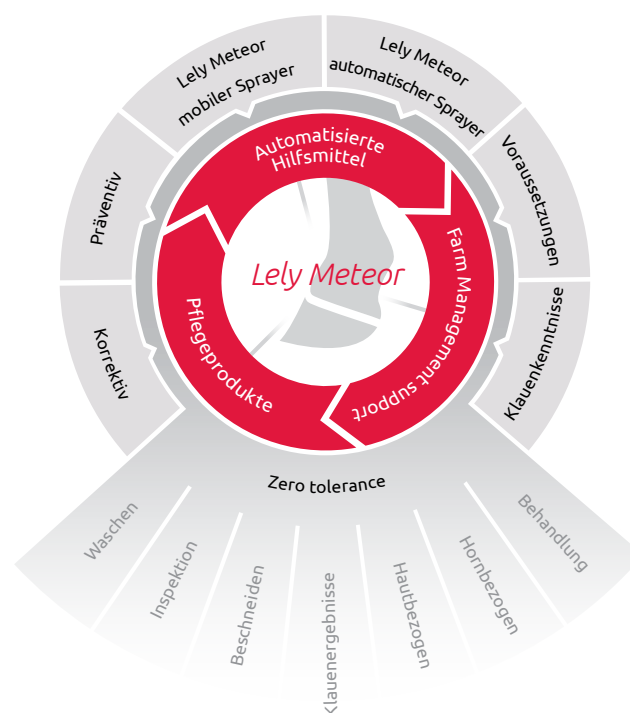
Lely Meteor
mobiler Sprayer

Lely Meteor
automatischer Sprayer

Voraussetzungen

Klauenkenntnisse

Präventiv

Korrektiv

Automatisierte Hilfsmittel

Farm Management support

Pflegeprodukte

Lely Meteor

Zero tolerance

Waschen

Inspektion

Beschneiden

Klauenergebnisse

Hautbezogen

Hornbezogen

Behandlung